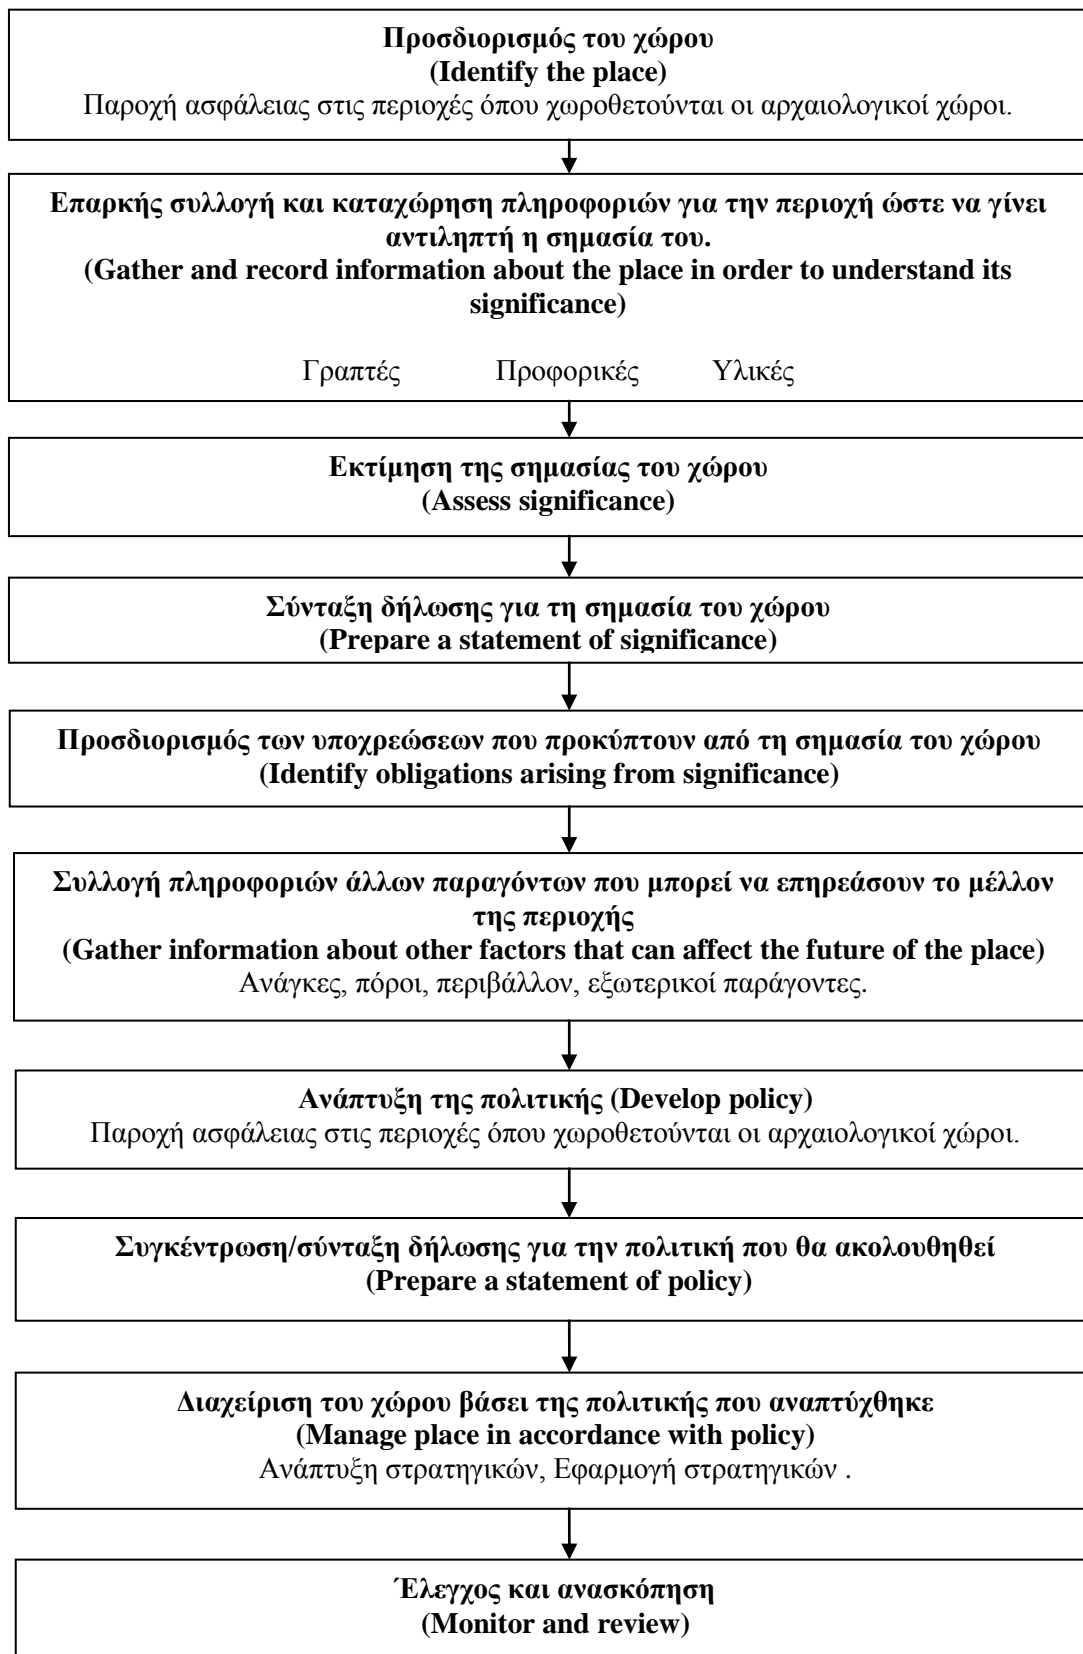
Προσδιορισμός του χώρου
(Identify the place)
Παροχή ασφάλειας στις περιοχές όπου χωροθετούνται οι αρχαιολογικοί χώροι.

Επαρκής συλλογή και καταχώρηση πληροφοριών για την περιοχή ώστε να γίνει αντιληπτή η σημασία του.
(Gather and record information about the place in order to understand its significance)

Γραπτές Προφορικές Υλικές

Εκτίμηση της σημασίας του χώρου
(Assess significance)

Σύνταξη δήλωσης για τη σημασία του χώρου
(Prepare a statement of significance)

Προσδιορισμός των υποχρεώσεων που προκύπτουν από τη σημασία του χώρου
(Identify obligations arising from significance)

Συλλογή πληροφοριών άλλων παραγόντων που μπορεί να επηρεάσουν το μέλλον της περιοχής
(Gather information about other factors that can affect the future of the place)
Ανάγκες, πόροι, περιβάλλον, εξωτερικοί παράγοντες.

Ανάπτυξη της πολιτικής (Develop policy)
Παροχή ασφάλειας στις περιοχές όπου χωροθετούνται οι αρχαιολογικοί χώροι.

Συγκέντρωση/σύνταξη δήλωσης για την πολιτική που θα ακολουθηθεί
(Prepare a statement of policy)

Διαχείριση του χώρου βάσει της πολιτικής που αναπτύχθηκε
(Manage place in accordance with policy)
Ανάπτυξη στρατηγικών, Εφαρμογή στρατηγικών .

Έλεγχος και ανασκόπηση
(Monitor and review)